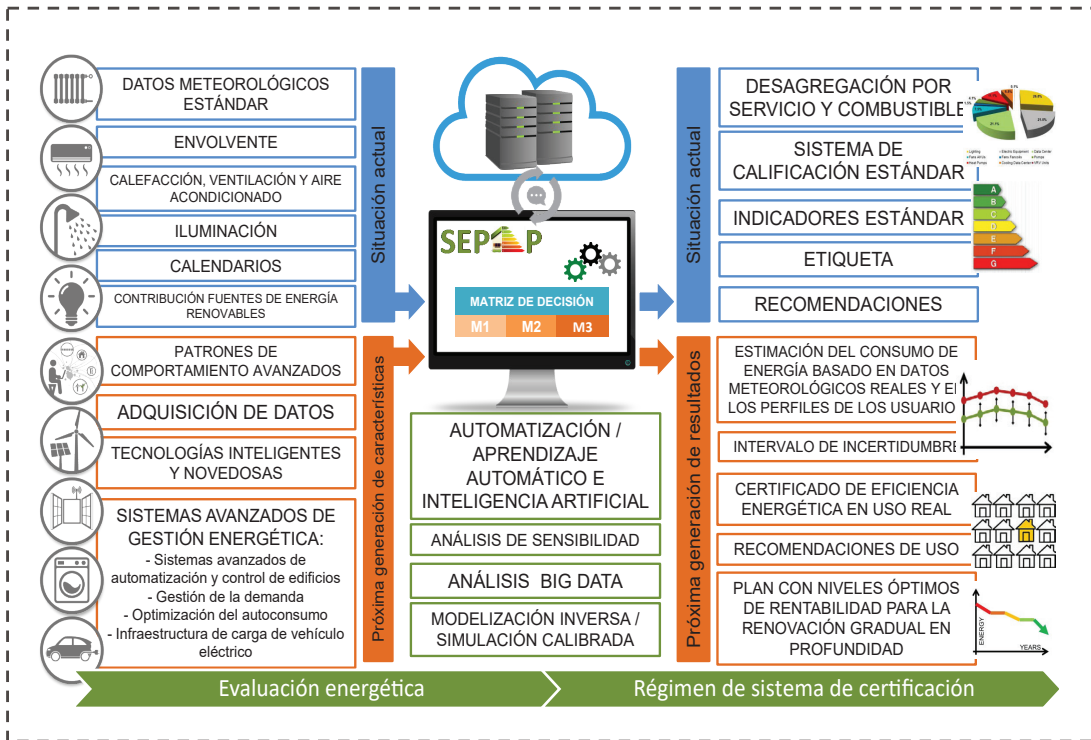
DATOS METEOROLÓGICOS ESTÁNDAR

ENVOLVENTE

CALEFACCIÓN, VENTILACIÓN Y AIRE ACONDICIONADO

ILUMINACIÓN

CALENDARIOS

CONTRIBUCIÓN FUENTES DE ENERGÍA RENOVABLES

Situación actual

PATRONES DE COMPORTAMIENTO AVANZADOS

ADQUISICIÓN DE DATOS

TECNOLOGÍAS INTELIGENTES Y NOVEDOSAS

SISTEMAS AVANZADOS DE GESTIÓN ENERGÉTICA:
- Sistemas avanzados de automatización y control de edificios
- Gestión de la demanda
- Optimización del autoconsumo
- Infraestructura de carga de vehículo eléctrico

Próxima generación de características

SEPAP

MATRIZ DE DECISIÓN

M1 M2 M3

AUTOMATIZACIÓN / APRENDIZAJE AUTOMÁTICO E INTELIGENCIA ARTIFICIAL

ANÁLISIS DE SENSIBILIDAD

ANÁLISIS BIG DATA

MODELIZACIÓN INVERSA / SIMULACIÓN CALIBRADA

Situación actual

DESAGREGACIÓN POR SERVICIO Y COMBUSTIBLE

SISTEMA DE CALIFICACIÓN ESTÁNDAR

INDICADORES ESTÁNDAR

ETIQUETA

RECOMENDACIONES

A B C D E F G

Próxima generación de resultados

ESTIMACIÓN DEL CONSUMO DE ENERGÍA BASADO EN DATOS METEOROLÓGICOS REALES Y EN LOS PERFILES DE LOS USUARIOS

INTERVALO DE INCERTIDUMBRE

CERTIFICADO DE EFICIENCIA ENERGÉTICA EN USO REAL

RECOMENDACIONES DE USO

PLAN CON NIVELES ÓPTIMOS DE RENTABILIDAD PARA LA RENOVACIÓN GRADUAL EN PROFUNDIDAD

ENERGY
YEARS

Evaluación energética

Régimen de sistema de certificación